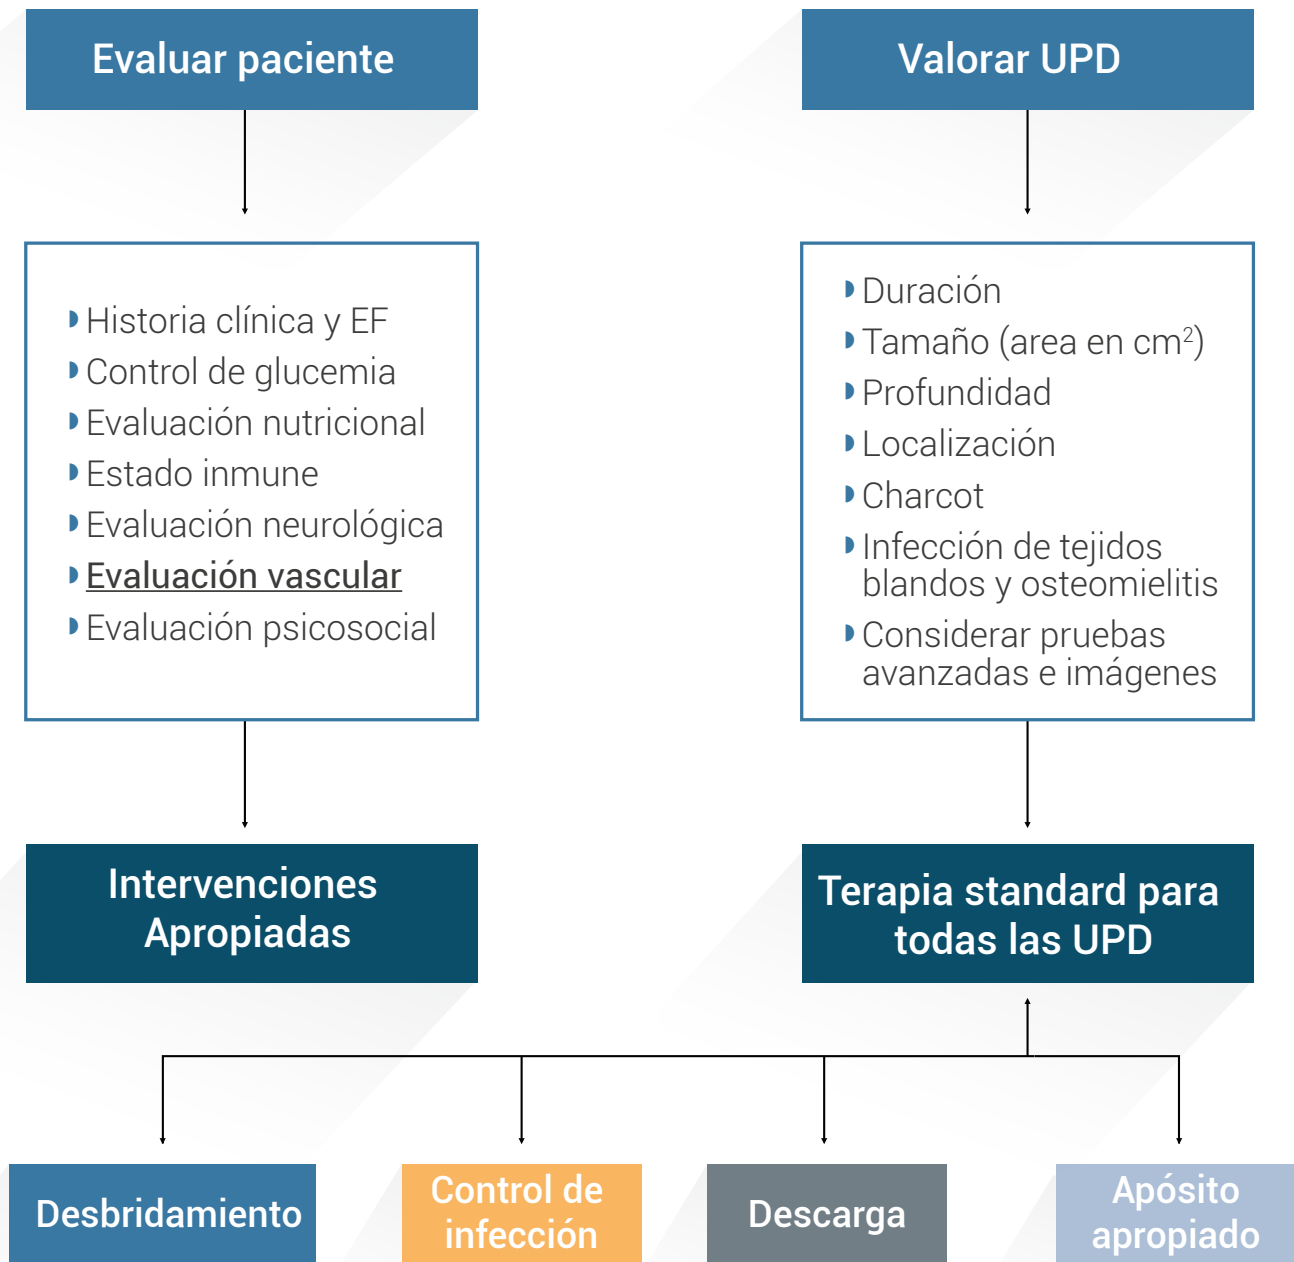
Evaluar paciente

Valorar UPD

Historia clínica y EF
Control de glucemia
Evaluación nutricional
Estado inmune
Evaluación neurológica
Evaluación vascular
Evaluación psicosocial

Duración
Tamaño (area en cm$^2$)
Profundidad
Localización
Charcot
Infección de tejidos blandos y osteomielitis
Considerar pruebas avanzadas e imágenes

Intervenciones Apropiadas

Terapia standard para todas las UPD

Desbridamiento

Control de infección

Descarga

Apósito apropiado